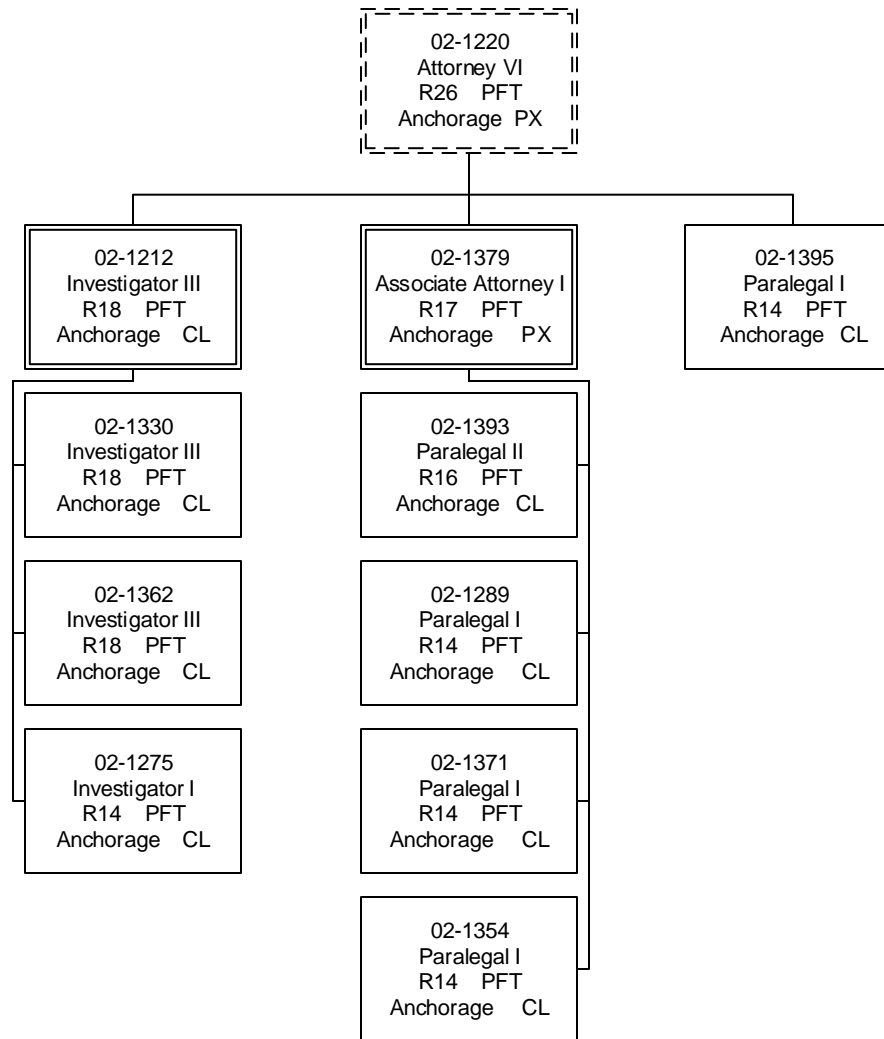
02-1220
Attorney VI
R26 PFT
Anchorage PX

02-1212
Investigator III
R18 PFT
Anchorage CL

02-1330
Investigator III
R18 PFT
Anchorage CL

02-1362
Investigator III
R18 PFT
Anchorage CL

02-1275
Investigator I
R14 PFT
Anchorage CL

02-1379
Associate Attorney I
R17 PFT
Anchorage PX

02-1393
Paralegal II
R16 PFT
Anchorage CL

02-1289
Paralegal I
R14 PFT
Anchorage CL

02-1371
Paralegal I
R14 PFT
Anchorage CL

02-1354
Paralegal I
R14 PFT
Anchorage CL

02-1395
Paralegal I
R14 PFT
Anchorage CL